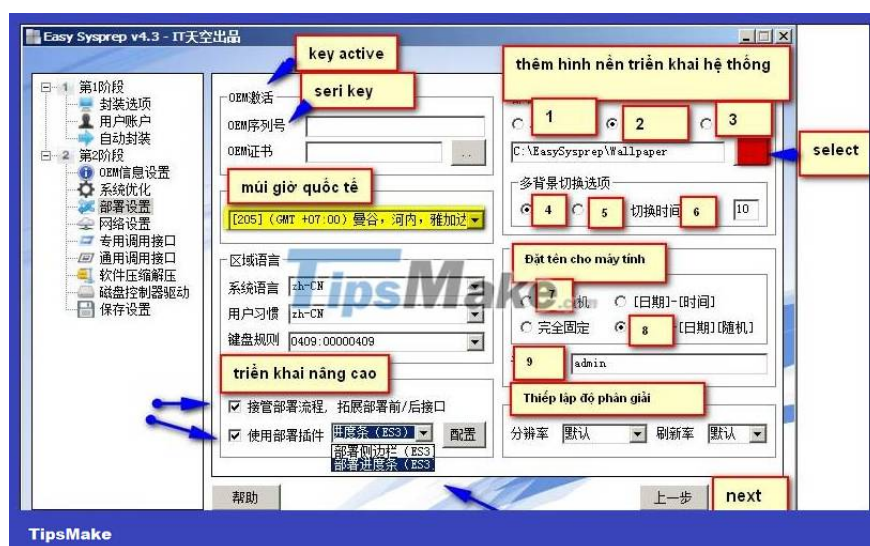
Easy Sysprep v4.3 - IT天空出品

key active

seri key

thêm hình nền triển khai hệ thống

第1阶段
封装选项
用户账户
自动封装
第2阶段
OEM信息设置
系统优化
部署设置
网络设置
专用调用接口
通用调用接口
软件压缩解压
磁盘控制器驱动
保存设置

OEM激活
OEM序列号
OEM证书
...

1
2
3

C:\EasySysprep\Wallpaper

select

多背景切换选项
4
5
切换时间
6
10

múi giờ quốc tế

[205] (GMT +07:00) 曼谷, 河内, 雅加达

区域语言
系统语言 zh-CN
用户习惯 zh-CN
键盘规则 0409:00000409

Đặt tên cho máy tính
7
机
[日期]-[时间]
完全固定
8
[日期][随机]
9
admin

TipsMake

triển khai nâng cao

接管部署流程, 拓展部署前/后接口
使用部署插件
进度条(ES3)
配置
部署侧边栏(ES3
部署进度条(ES3

Thiếp lập độ phân giải
分辨率 默认
刷新率 默认

帮助

上一步

next

TipsMake